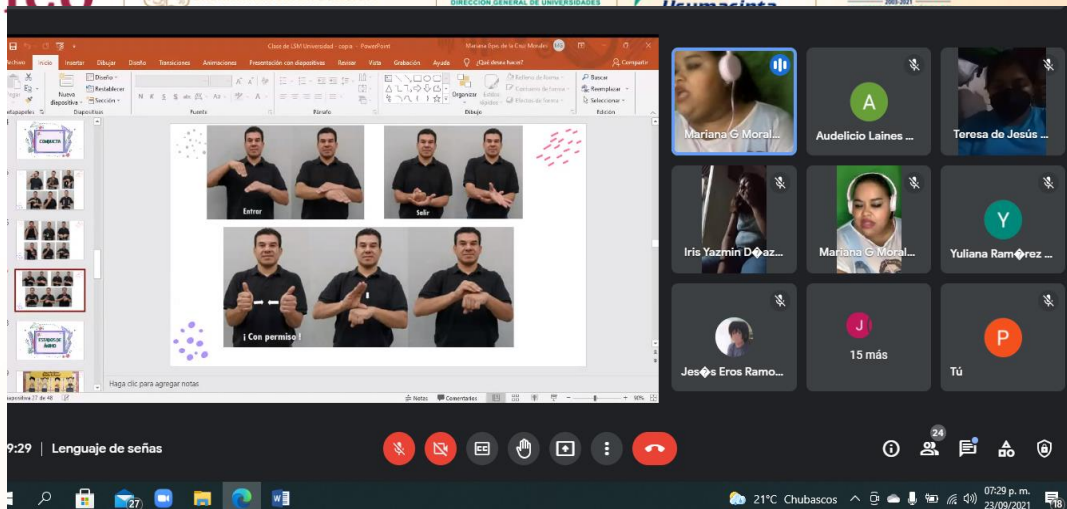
DIRECCIÓN GENERAL DE UNIVERSIDADES

Usumacinta

2003-2021

Clase de LSM Universidad - copia - PowerPoint

Mariana Epic de la Cruz Morales

Archivo Inicio Insertar Dibujar Diseño Transiciones Animaciones Presentación con diapositivas Revisar Vista Grabación Ayuda ¿Qué desea hacer?

Compartir

Nueva diapositiva

Diseño

Restablecer

Sección

Portapapeles

Diapositivas

Fuente

Párrafo

Dibujo

Organizar

Estilos rápidos

Relleno de forma

Contorno de forma

Efectos de forma

Buscar

Reemplazar

Seleccionar

Edición

CONDUCTA

ESTADOS DE ÁNIMO

Entrar

Salir

¡ Con permiso !

Haga clic para agregar notas

Diapositiva 27 de 48

Notas

Comentarios

90%

Mariana G Moral...

Audelicio Laines ...

Teresa de Jesús ...

Iris Yazmin D�az...

Mariana G Moral...

Yuliana Ram�rez ...

Jes�s Eros Ramo...

15 más

Tú

A

Y

J

P

9:29 | Lenguaje de señas

24

18

21°C Chubascos

07:29 p. m.
23/09/2021

27